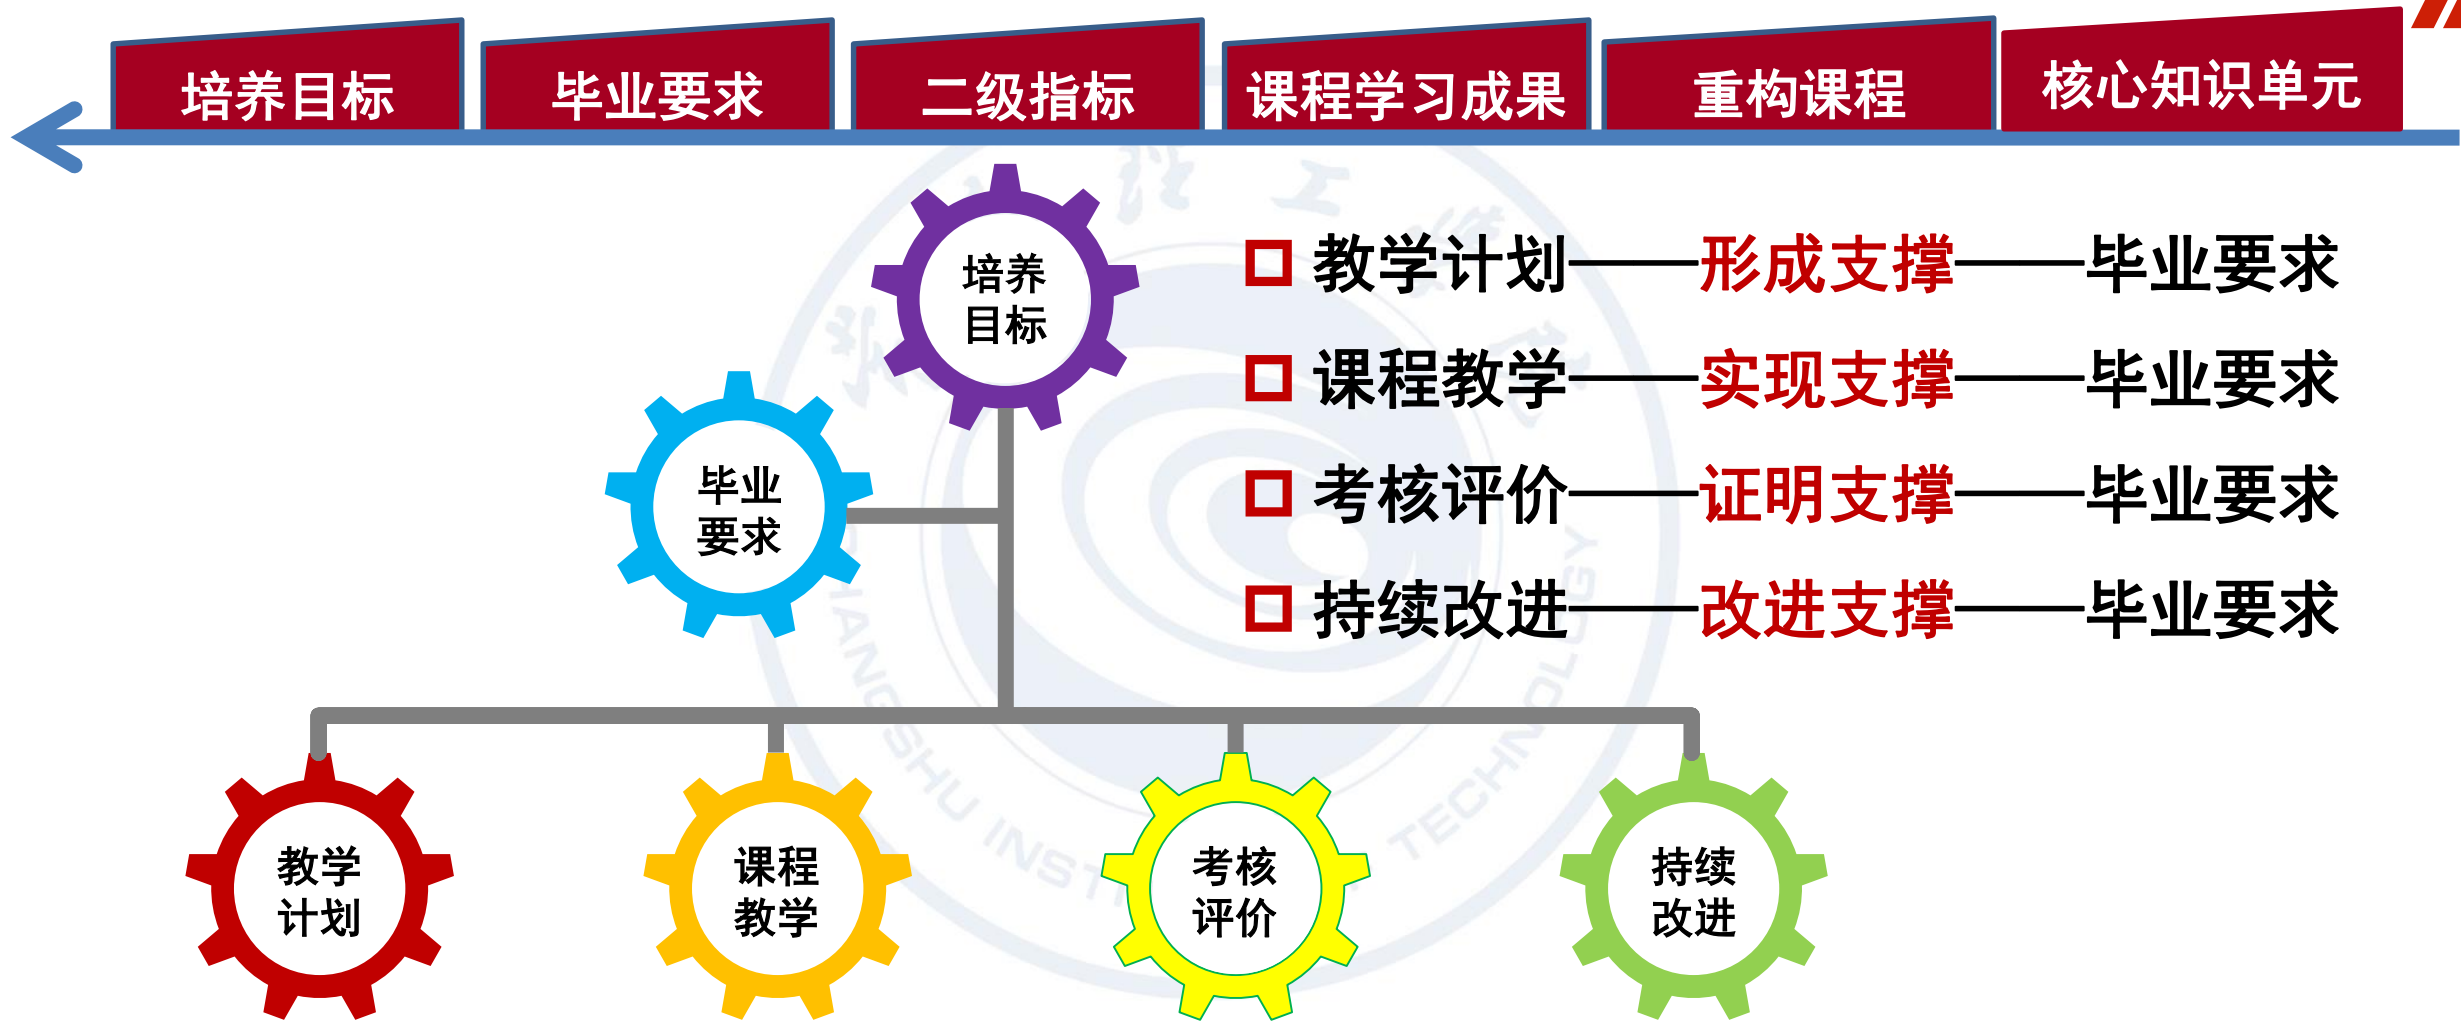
培养目标
毕业要求
二级指标
课程学习成果
重构课程
核心知识单元

培养目标

毕业要求

教学计划——形成支撑——毕业要求
课程教学——实现支撑——毕业要求
考核评价——证明支撑——毕业要求
持续改进——改进支撑——毕业要求

教学计划
课程教学
考核评价
持续改进